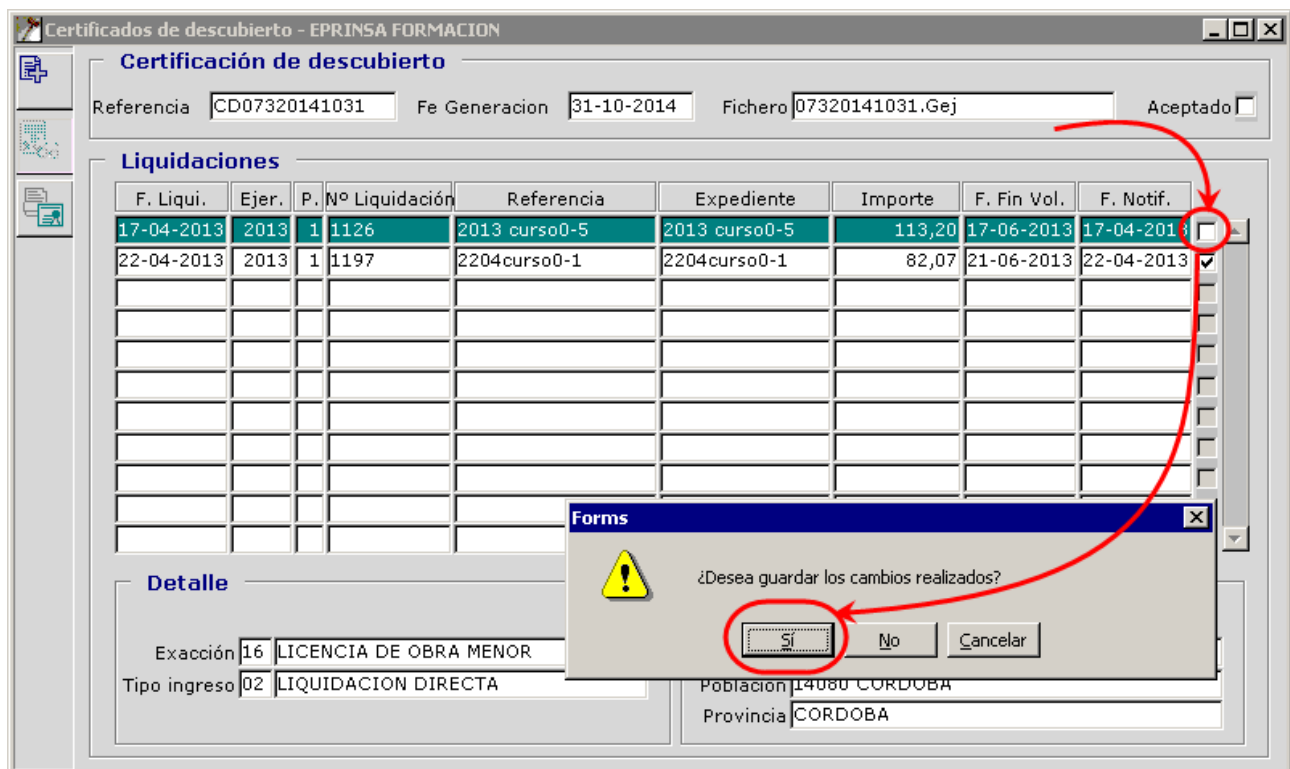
Certificados de descubierto - EPRINSA FORMACION

Certificación de descubierto

Referencia CD07320141031 Fe Generacion 31-10-2014 Fichero 07320141031.Gej Aceptado

Liquidaciones

| F. Liqui. | Ejer. | P. | Nº Liquidación | Referencia | Expediente | Importe | F. Fin Vol. | F. Notif. |
|---|---|---|---|---|---|---|---|---|
| 17-04-2013 | 2013 | 1 | 1126 | 2013 curso0-5 | 2013 curso0-5 | 113,20 | 17-06-2013 | 17-04-2013 |
| 22-04-2013 | 2013 | 1 | 1197 | 2204curso0-1 | 2204curso0-1 | 82,07 | 21-06-2013 | 22-04-2013 |

Detalle

Exacción 16 LICENCIA DE OBRA MENOR
Tipo ingreso 02 LIQUIDACION DIRECTA

Poblacion 14080 CORDOBA
Provincia CORDOBA

Forms

¿Desea guardar los cambios realizados?

Sí No Cancelar